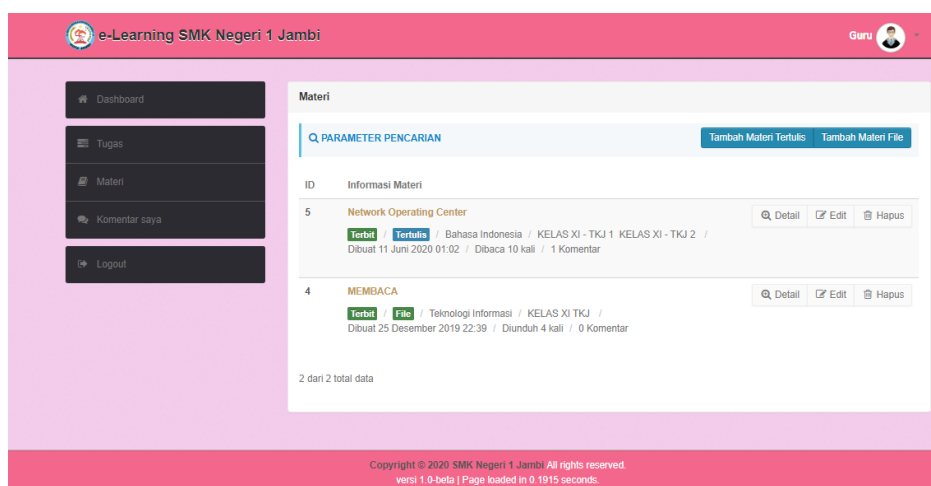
e-Learning SMK Negeri 1 Jambi

Guru

Dashboard

Tugas

Materi

Komentar saya

Logout

Materi

PARAMETER PENCARIAN

Tambah Materi Tertulis | Tambah Materi File

| ID | Informasi Materi | |
|---|---|---|
| 5 | Network Operating Center<br>Terbit / Tertulis / Bahasa Indonesia / KELAS XI - TKJ 1 KELAS XI - TKJ 2 / Dibuat 11 Juni 2020 01:02 / Dibaca 10 kali / 1 Komentar | Detail Edit Hapus |
| 4 | MEMBACA<br>Terbit / File / Teknologi Informasi / KELAS XI TKJ / Dibuat 25 Desember 2019 22:39 / Diunduh 4 kali / 0 Komentar | Detail Edit Hapus |

2 dari 2 total data

Copyright © 2020 SMK Negeri 1 Jambi All rights reserved.
versi 1.0-beta | Page loaded in 0.1915 seconds.